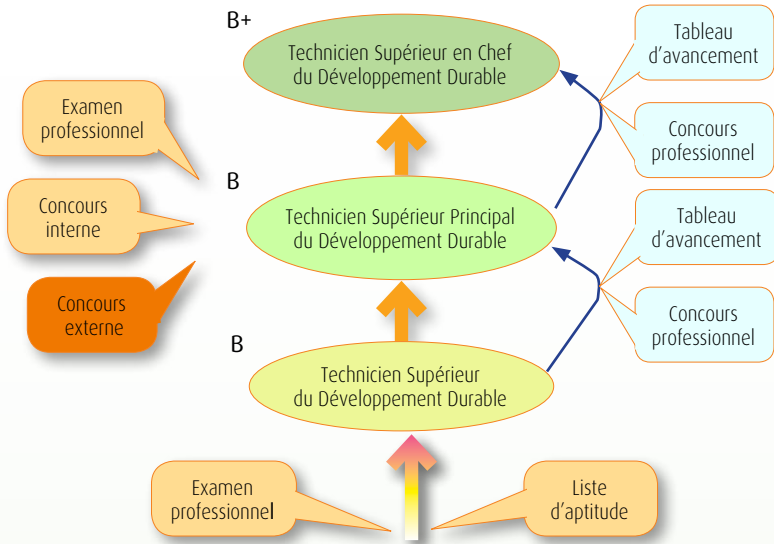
B+

Technicien Supérieur en Chef du Développement Durable

Tableau d'avancement

Examen professionnel

Concours professionnel

B

Concours interne

Technicien Supérieur Principal du Développement Durable

Tableau d'avancement

Concours externe

Concours professionnel

B

Technicien Supérieur du Développement Durable

Examen professionnel

Liste d'aptitude